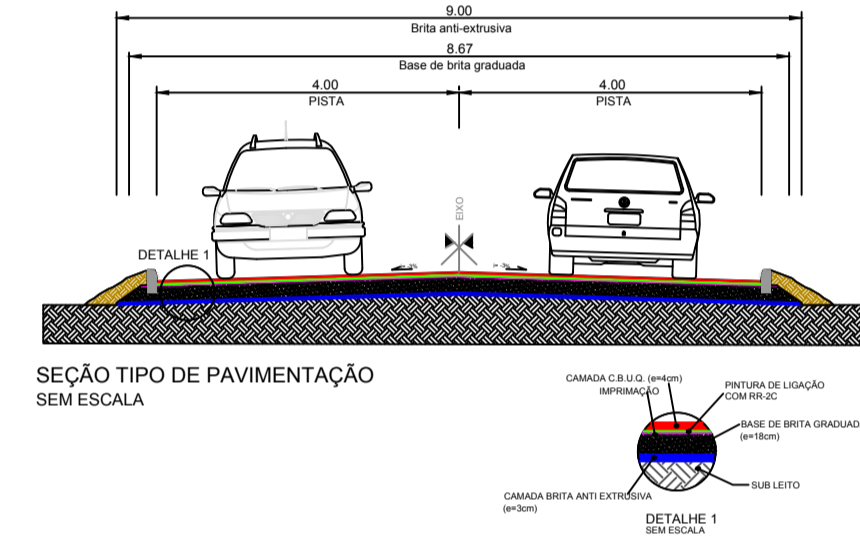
9.00
Brita anti-extrusiva
8.67
Base de brita graduada
4.00
PISTA
4.00
PISTA
EIXO
i=-3%
i=-3%
DETALHE 1

SEÇÃO TIPO DE PAVIMENTAÇÃO
SEM ESCALA

CAMADA C.B.U.Q. (e=4cm)
IMPRIMAÇÃO
PINTURA DE LIGAÇÃO COM RR-2C
BASE DE BRITA GRADUAD
(e=18cm)
SUB LEITO
CAMADA BRITA ANTI EXTRUSIVA
(e=3cm)
DETALHE 1
SEM ESCALA